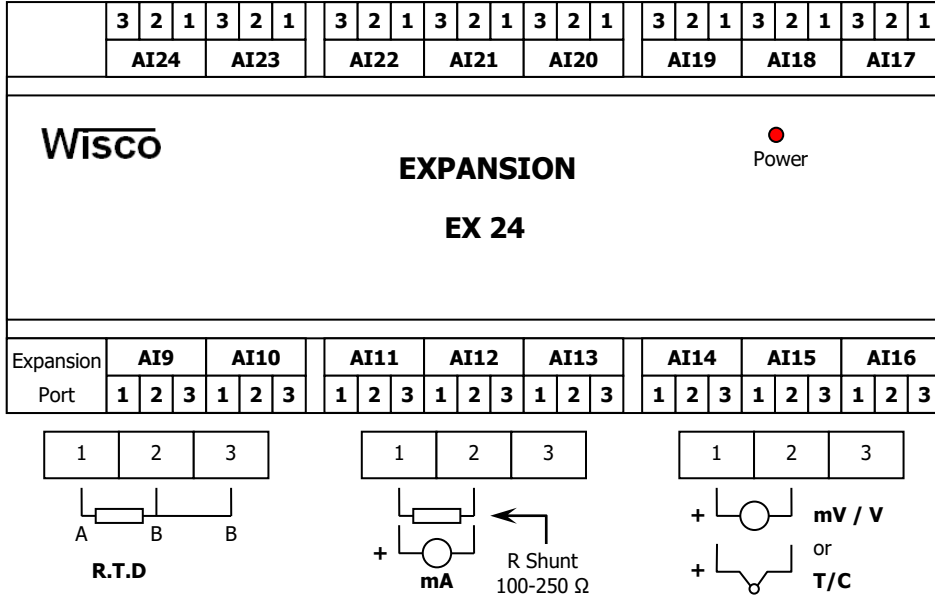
| | 3 | 2 | 1 | 3 | 2 | 1 | | 3 | 2 | 1 | 3 | 2 | 1 | 3 | 2 | 1 | | 3 | 2 | 1 | 3 | 2 | 1 | 3 | 2 | 1 |
|---|---|---|---|---|---|---|---|---|---|---|---|---|---|---|---|---|---|---|---|---|---|---|---|---|---|---|
| | AI24 | | | AI23 | | | | AI22 | | | AI21 | | | AI20 | | | | AI19 | | | AI18 | | | AI17 | | |

Wisco

Power

EXPANSION

EX 24

| Expansion | AI9 | | | AI10 | | | | AI11 | | | AI12 | | | AI13 | | | | AI14 | | | AI15 | | | AI16 | | |
|---|---|---|---|---|---|---|---|---|---|---|---|---|---|---|---|---|---|---|---|---|---|---|---|---|---|---|
| Port | 1 | 2 | 3 | 1 | 2 | 3 | | 1 | 2 | 3 | 1 | 2 | 3 | 1 | 2 | 3 | | 1 | 2 | 3 | 1 | 2 | 3 | 1 | 2 | 3 |

| 1 | 2 | 3 |
|---|---|---|

A B B

R.T.D

| 1 | 2 | 3 |
|---|---|---|

+ mA

R Shunt 100-250 Ω

| 1 | 2 | 3 |
|---|---|---|

+ mV / V

or

+ T/C